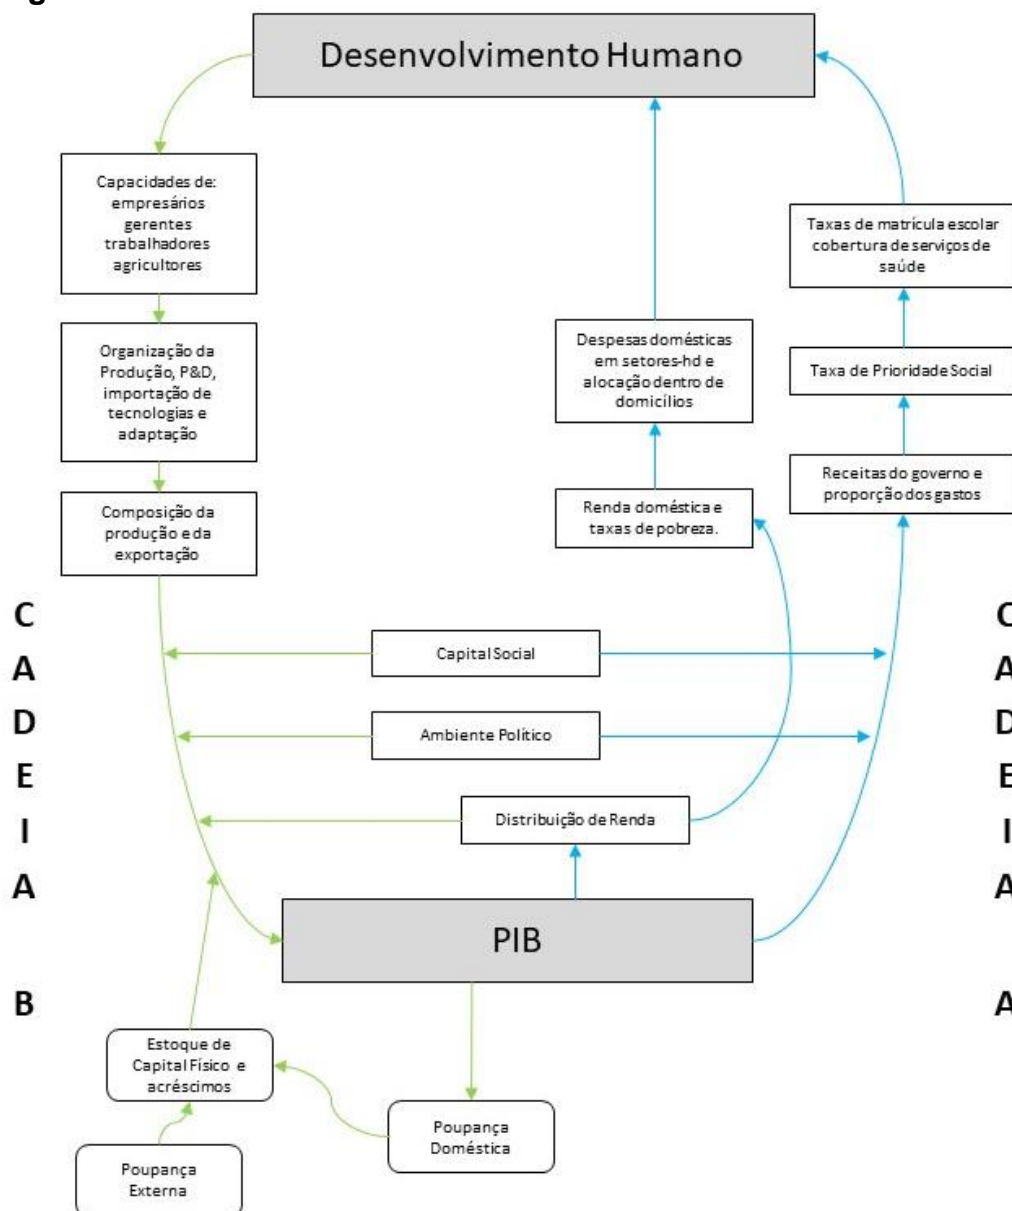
g

Desenvolvimento Humano

Capacidades de: empresários gerentes trabalhadores agricultores

Organização da Produção, P&D, importação de tecnologias e adaptação

Composição da produção e da exportação

Taxas de matrícula escolar cobertura de serviços de saúde

Despesas domésticas em setores-hd e alocação dentro de domicílios

Taxa de Prioridade Social

Receitas do governo e proporção dos gastos

Renda doméstica e taxas de pobreza.

C
A
D
E
I
A

B

Capital Social

Ambiente Político

Distribuição de Renda

C
A
D
E
I
A

A

PIB

Estoque de Capital Físico e acréscimos

Poupança Doméstica

Poupança Externa